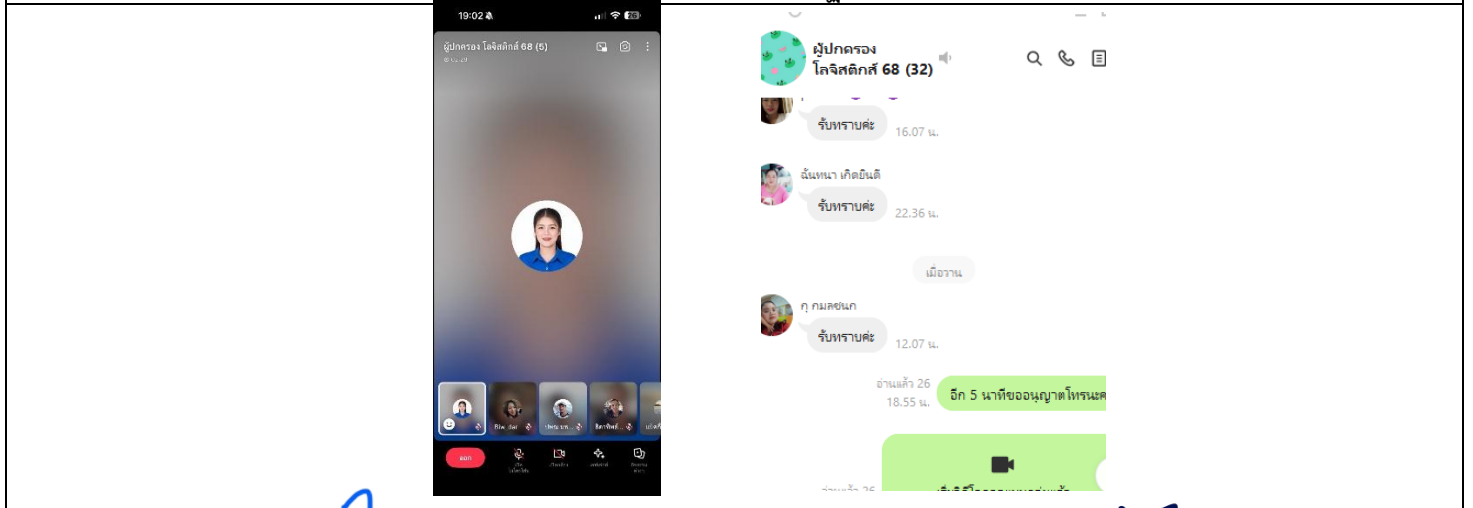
19:02

ผู้ปกครอง โลจิสติกส์ 68 (5)

ออก

ผู้ปกครอง โลจิสติกส์ 68 (32)

รับทราบค่ะ 16.07 น.

ฉันทนา เกิดยินดี

รับทราบค่ะ 22.36 น.

เมื่อวาน

กุ กมลชนก

รับทราบค่ะ 12.07 น.

อ่านแล้ว 26 18.55 น.

อีก 5 นาทีขออนุญาตโทรนะค

อ่านแล้ว 26

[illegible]